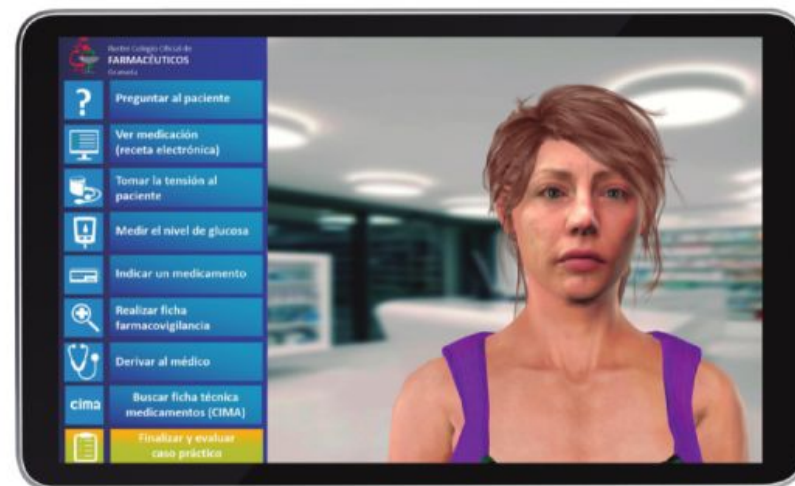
Ilustre Colegio Oficial de
FARMACÉUTICOS
Granada

?
Preguntar al paciente

Ver medicación (receta electrónica)

Tomar la tensión al paciente

Medir el nivel de glucosa

Indicar un medicamento

Realizar ficha farmacovigilancia

Derivar al médico

cima
Buscar ficha técnica medicamentos (CIMA)

Finalizar y evaluar caso práctico